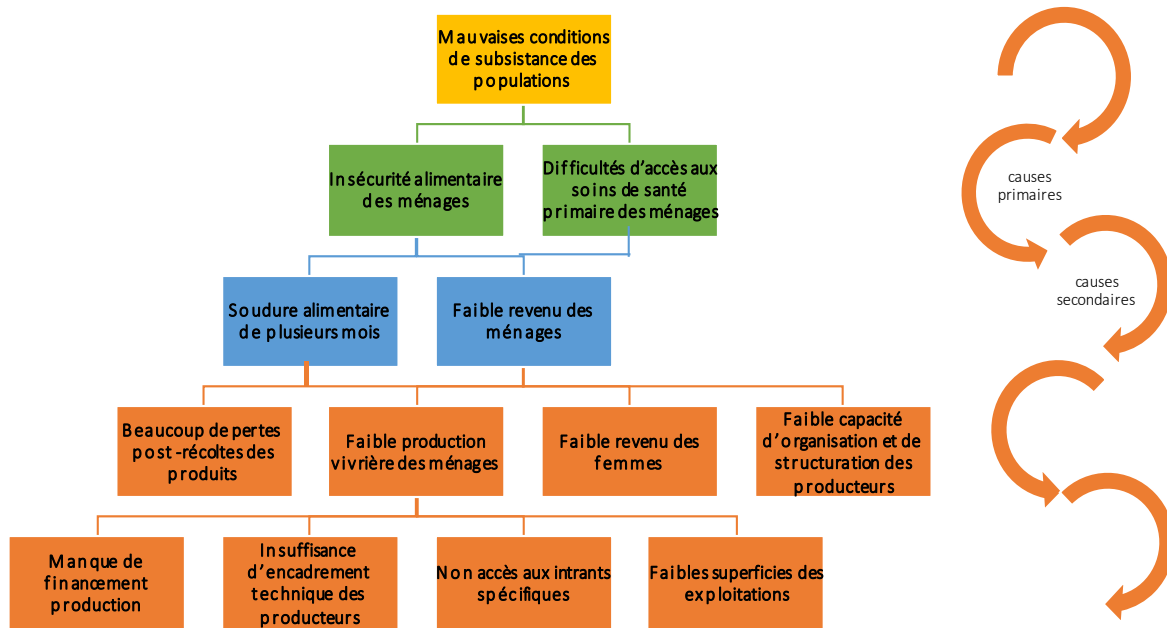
Mauvaises conditions de subsistance des populations

Insécurité alimentaire des ménages

Difficultés d'accès aux soins de santé primaire des ménages

Soudure alimentaire de plusieurs mois

Faible revenu des ménages

Beaucoup de pertes post-récoltes des produits

Faible production vivrière des ménages

Faible revenu des femmes

Faible capacité d'organisation et de structuration des producteurs

Manque de financement production

Insuffisance d'encadrement technique des producteurs

Non accès aux intrants spécifiques

Faibles superficies des exploitations

causes primaires

causes secondaires